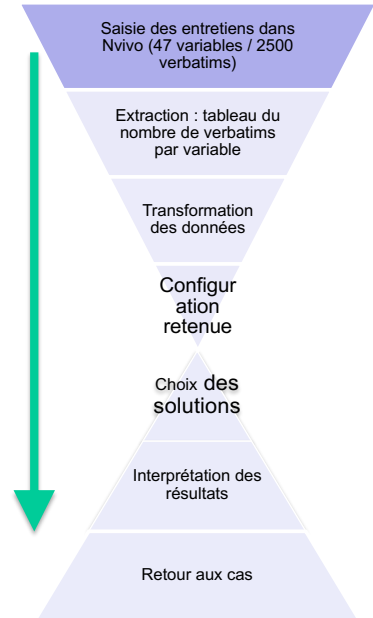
Saisie des entretiens dans Nvivo (47 variables / 2500 verbatims)

Extraction : tableau du nombre de verbatims par variable

Transformation des données

Configur ation retenue

Choix des solutions

Interprétation des résultats

Retour aux cas